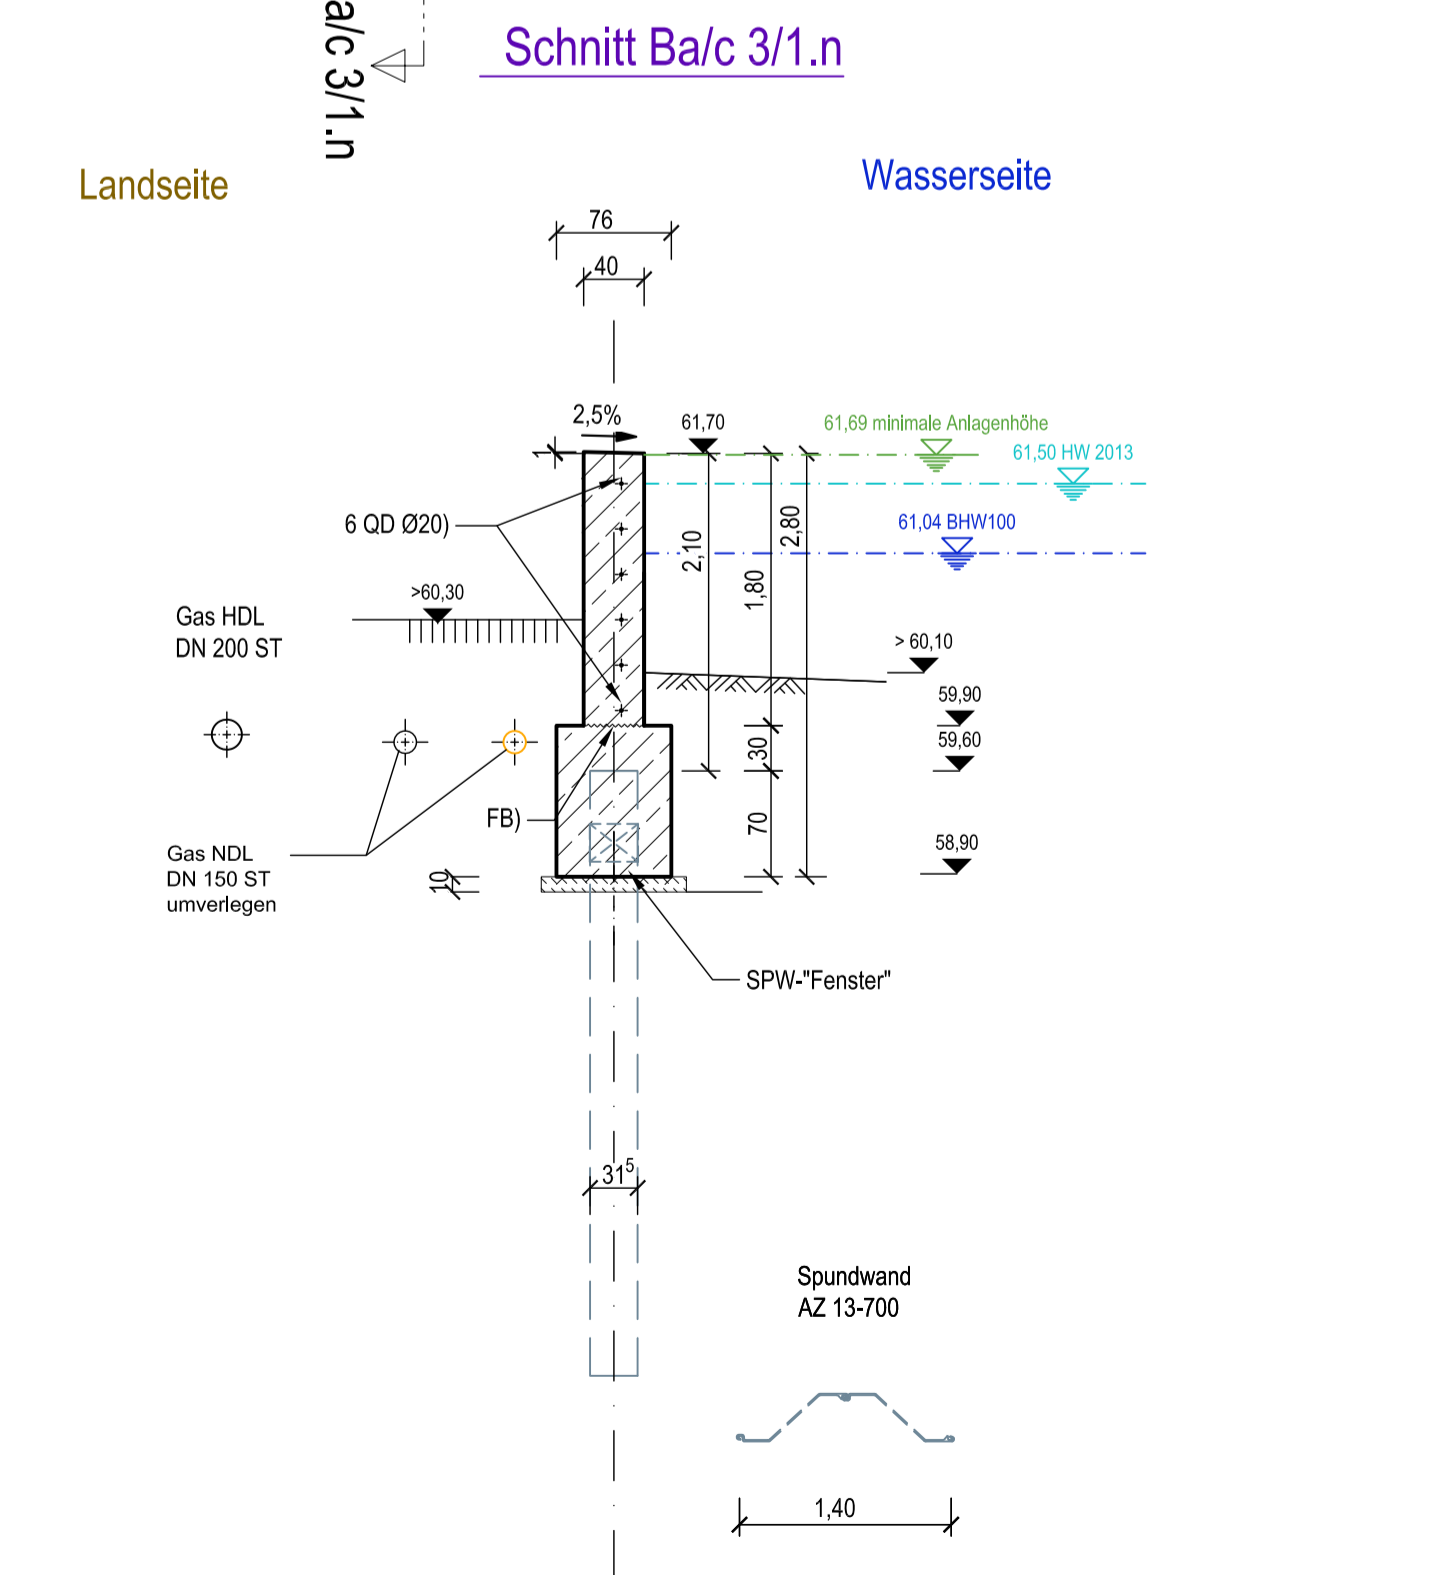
a/c 3/1.n

Schnitt Ba/c 3/1.n

Landseite

Wasserseite

76

40

2,5%

61,70

61,69 minimale Anlagenhöhe

61,50 HW 2013

61,04 BHW100

6 QD Ø20)

2,10

1,80

2,80

>60,30

Gas HDL
DN 200 ST

> 60,10

59,90

59,60

30

70

58,90

FB)

Gas NDL
DN 150 ST
umverlegen

10

SPW-"Fenster"

$31^5$

Spundwand
AZ 13-700

1,40